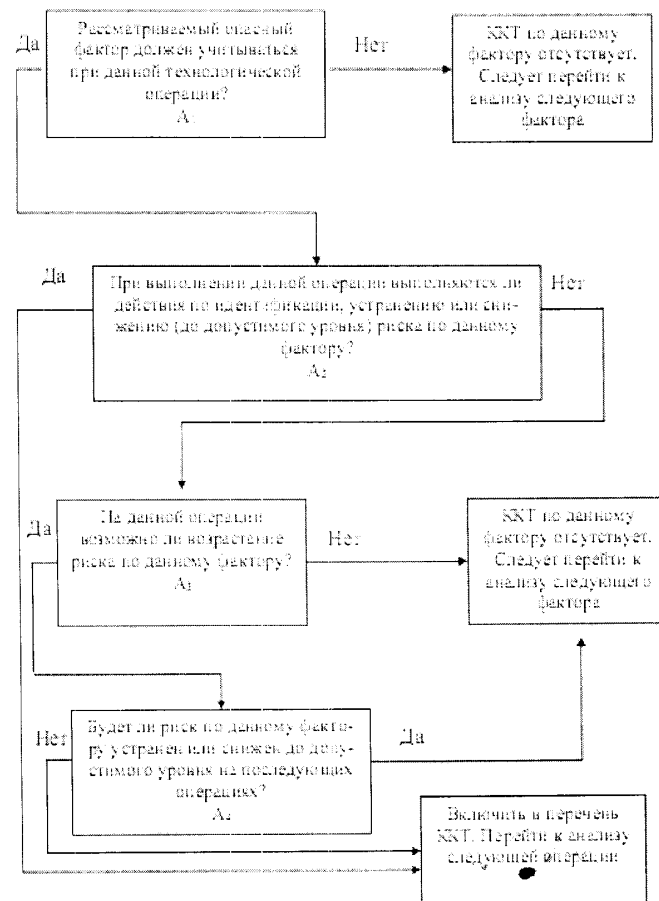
Да

Рассматриваемый опасный фактор должен учитываться при данной технологической операции?
А

Нет

ККТ по данному фактору отсутствует. Следует перейти к анализу следующего фактора

Да

При выполнении данной операции выполняются ли действия по идентификации, устранению или снижению (до допустимого уровня) риска по данному фактору?
$А_2$

Нет

Да

На данной операции возможно ли возрастание риска по данному фактору?
$А_3$

Нет

ККТ по данному фактору отсутствует. Следует перейти к анализу следующего фактора

Нет

Будет ли риск по данному фактору устранен или снижен до допустимого уровня на последующих операциях?
$А_4$

Да

Включить в перечень ККТ. Перейти к анализу следующей операции